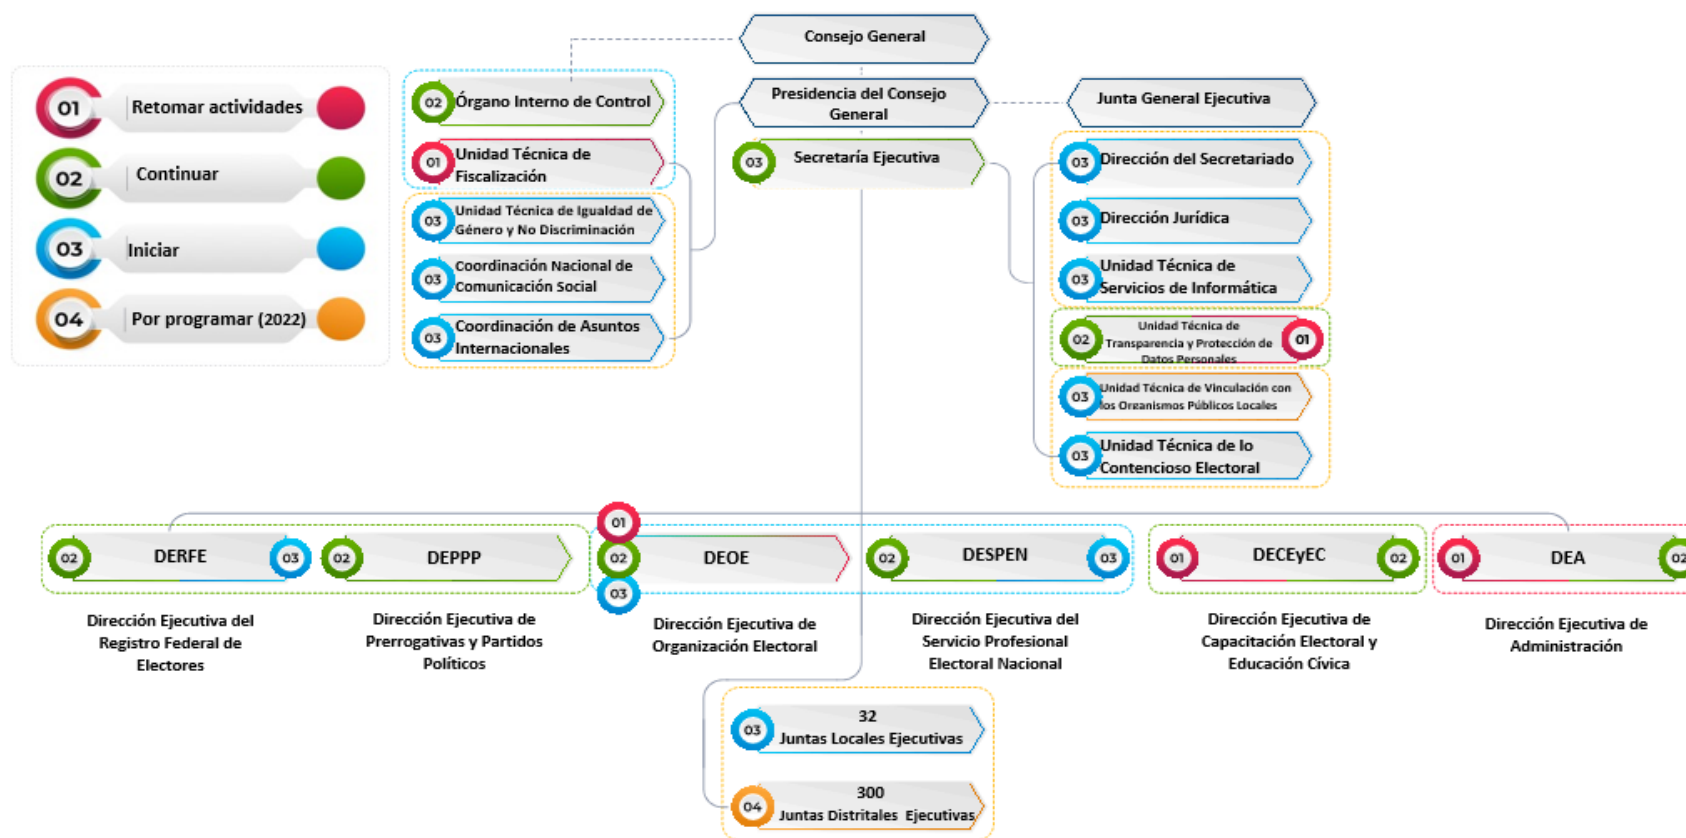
01 Retomar actividades
02 Continuar
03 Iniciar
04 Por programar (2022)

Consejo General

02 Órgano Interno de Control
01 Unidad Técnica de Fiscalización
03 Unidad Técnica de Igualdad de Género y No Discriminación
03 Coordinación Nacional de Comunicación Social
03 Coordinación de Asuntos Internacionales

Presidencia del Consejo General
03 Secretaría Ejecutiva

Junta General Ejecutiva
03 Dirección del Secretariado
03 Dirección Jurídica
03 Unidad Técnica de Servicios de Informática
02 Unidad Técnica de Transparencia y Protección de Datos Personales 01
03 Unidad Técnica de Vinculación con los Organismos Públicos Locales
03 Unidad Técnica de lo Contencioso Electoral

02 DERFE 03
Dirección Ejecutiva del Registro Federal de Electores

02 DEPPP
Dirección Ejecutiva de Prerrogativas y Partidos Políticos

01 02 DEOE 03
Dirección Ejecutiva de Organización Electoral

02 DESPEN 03
Dirección Ejecutiva del Servicio Profesional Electoral Nacional

01 DECEyEC 02
Dirección Ejecutiva de Capacitación Electoral y Educación Cívica

01 DEA 02
Dirección Ejecutiva de Administración

03 32 Juntas Locales Ejecutivas
04 300 Juntas Distritales Ejecutivas